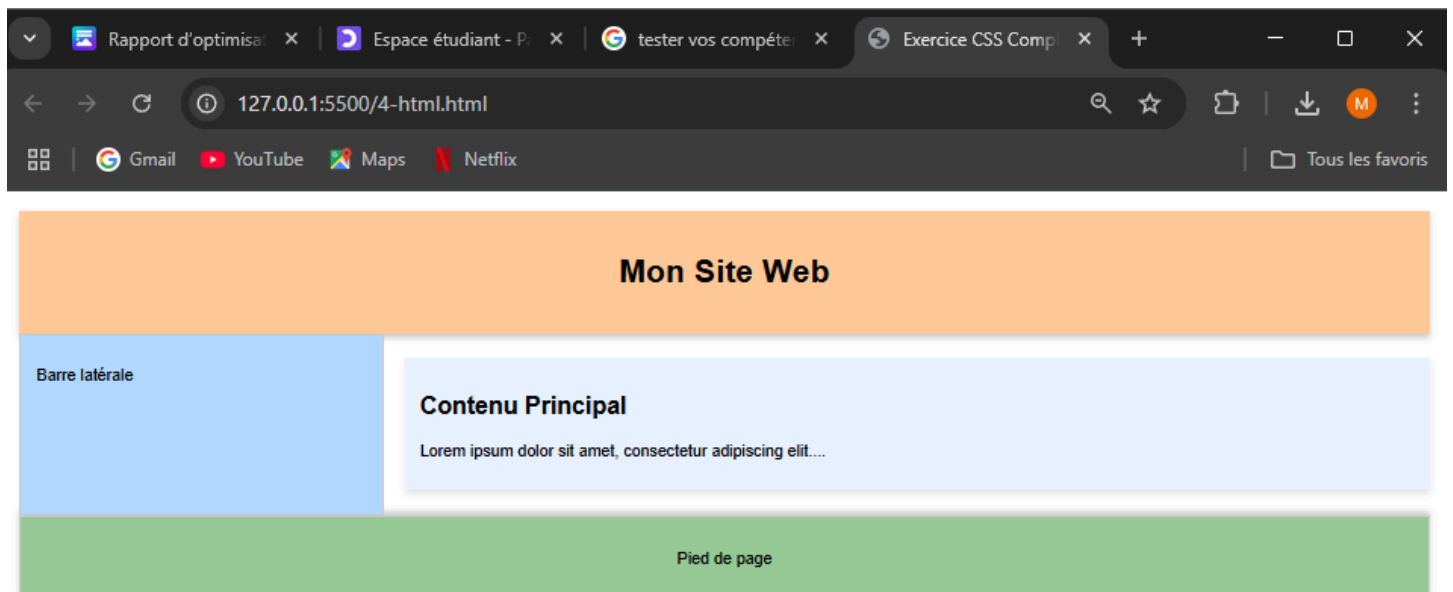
Rapport d'optimisat ×
Espace étudiant - P ×
tester vos compéter ×
Exercice CSS Comp ×
+

127.0.0.1:5500/4-html.html

M

Gmail
YouTube
Maps
Netflix
Tous les favoris

Mon Site Web

Barre latérale

Contenu Principal

Lorem ipsum dolor sit amet, consectetur adipiscing elit....

Pied de page